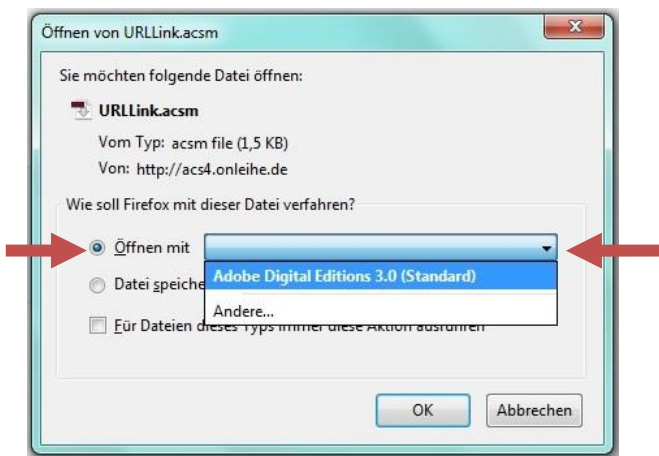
Öffnen von URLLink.acsm

Sie möchten folgende Datei öffnen:

URLLink.acsm

Vom Typ: acsm file (1,5 KB)

Von: http://acs4.onleihe.de

Wie soll Firefox mit dieser Datei verfahren?

Öffnen mit

Adobe Digital Editions 3.0 (Standard)

Andere...

Datei speiche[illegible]

Für Dateien dieses Typs immer diese Aktion ausführen

OK

Abbrechen